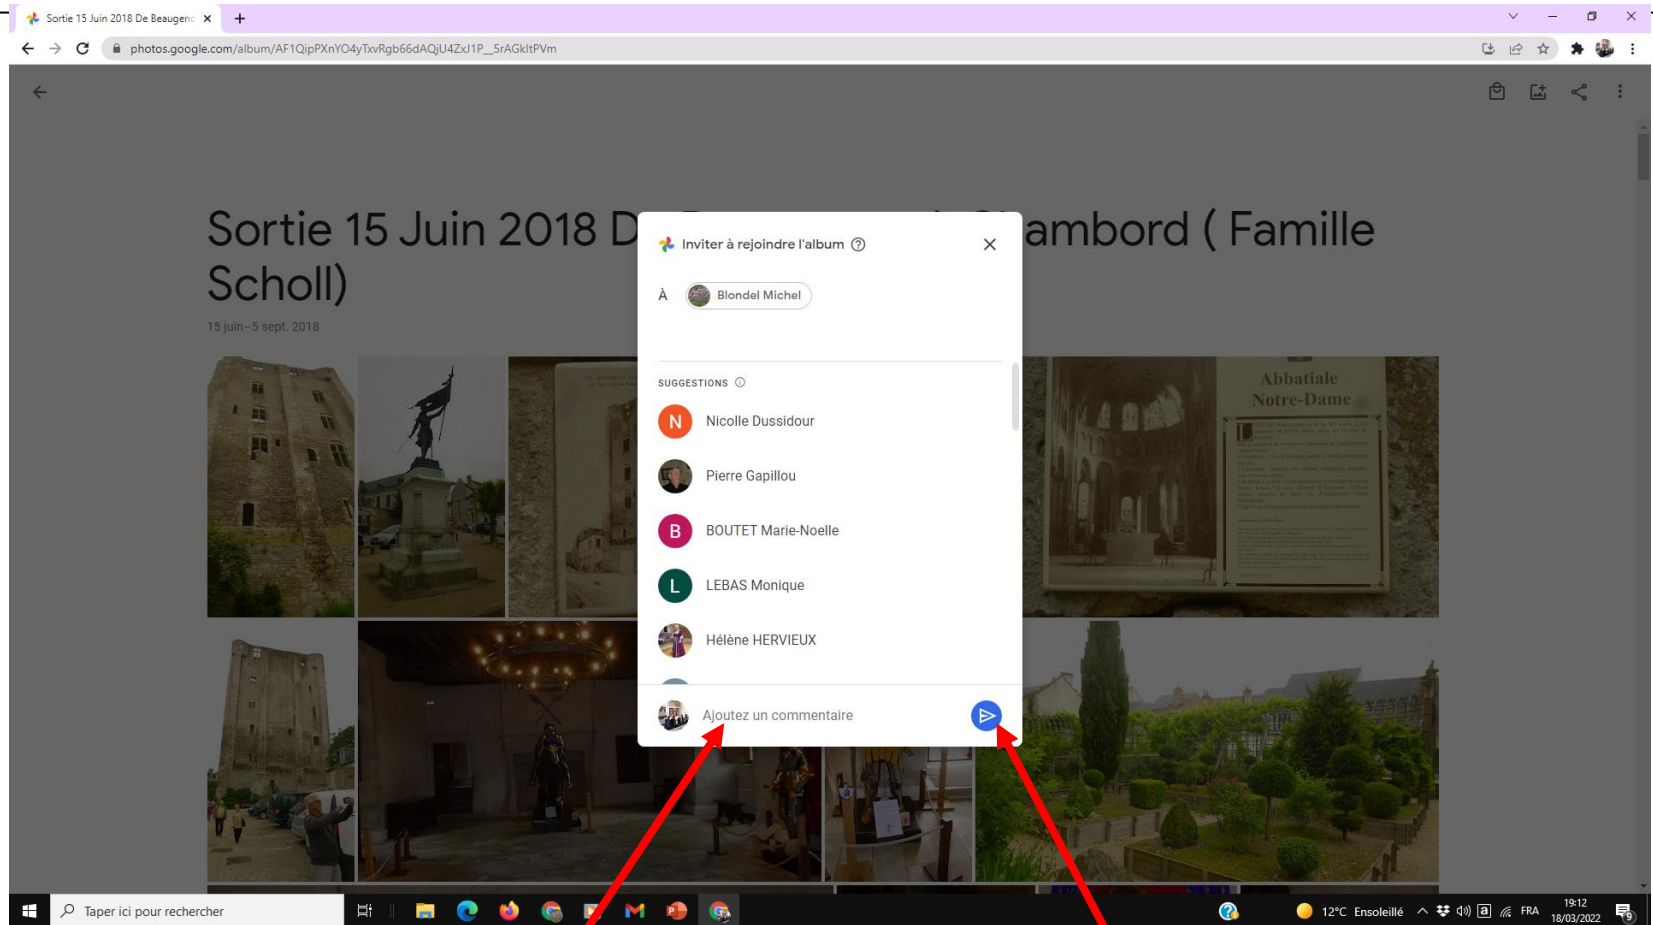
Sortie 15 Juin 2018 De Beaugenc

photos.google.com/album/AF1QipPXnYO4yTxvRgb66dAQjU4ZxJ1P__5rAGkltPVm

Sortie 15 Juin 2018 D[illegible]ambord ( Famille Scholl)

15 juin–5 sept. 2018

Abbatiale Notre-Dame

Inviter à rejoindre l'album

À Blondel Michel

SUGGESTIONS

N Nicolle Dussidour

Pierre Gapillou

B BOUTET Marie-Noelle

L LEBAS Monique

Hélène HERVIEUX

Ajoutez un commentaire

Taper ici pour rechercher

12°C Ensoleillé FRA 19:12 18/03/2022